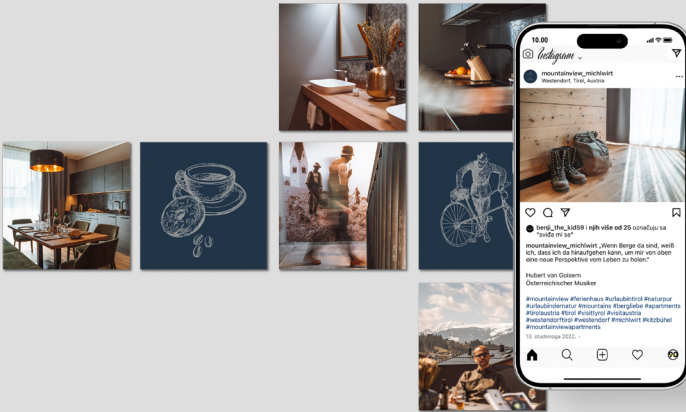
10.00

Instagram

mountainview_michlwirt
Westendorf, Tirol, Austria

berji_the_kid59 i njih više od 25 označuju sa "sviđa mi se"

mountainview_michlwirt „Wenn Berge da sind, weiß ich, dass ich da hinaufgehen kann, um mir von oben eine neue Perspektive vom Leben zu holen."

Hubert von Goisern
Österreichischer Musiker

#mountainview #ferienhaus #urlaubintirol #naturpur #urlaubindernatur #mountains #bergliebe #apartments #tirolaustria #tirol #visittyrol #visitaustria #westendorftirol #westendorf #michlwirt #kitzbühel #mountainviewapartments

13. studenoga 2022.